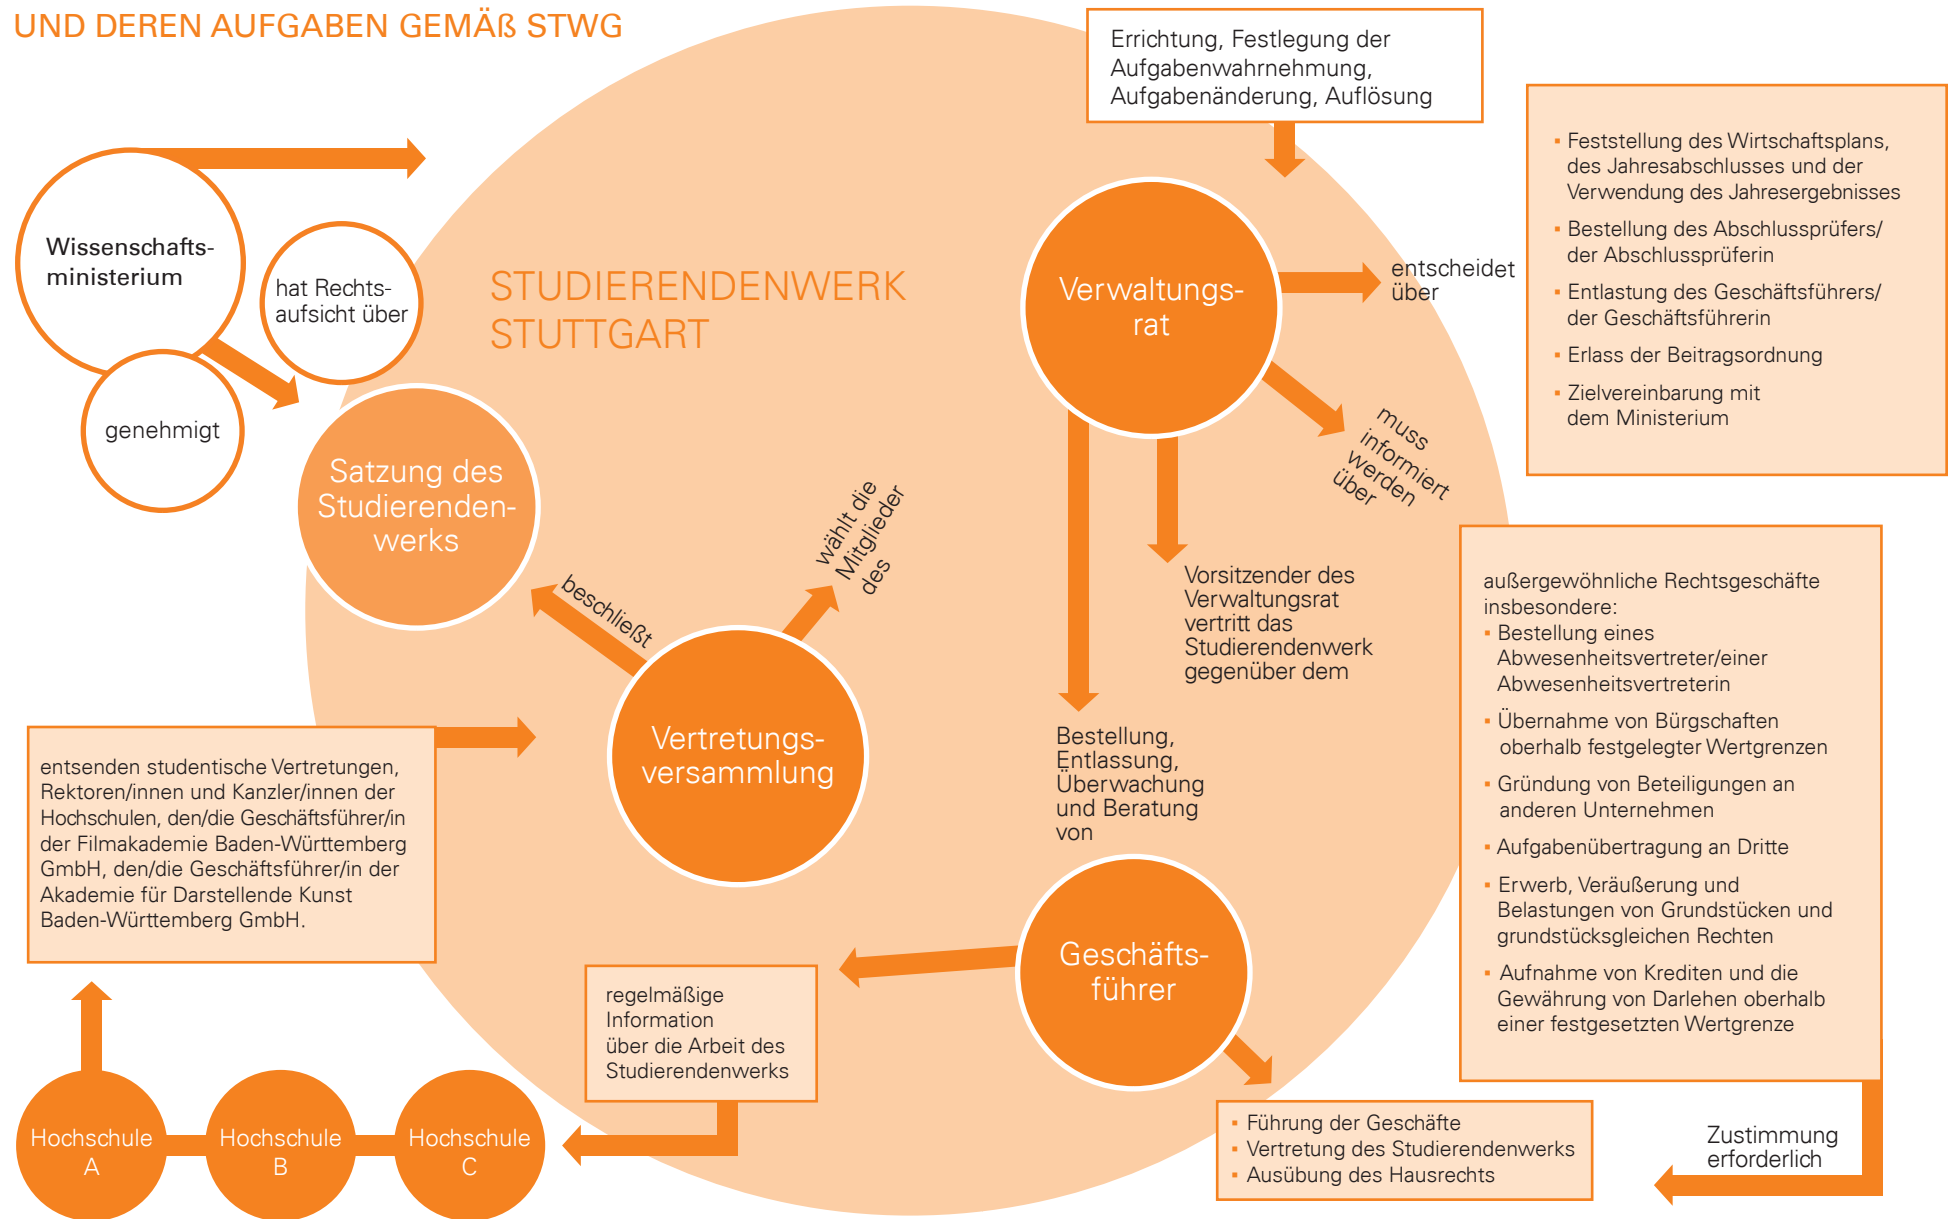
UND DEREN AUFGABEN GEMÄß STWG

Errichtung, Festlegung der Aufgabenwahrnehmung, Aufgabenänderung, Auflösung

Wissenschafts-ministerium

hat Rechts-aufsicht über

genehmigt

STUDIERENDENWERK STUTTGART

Verwaltungs-rat

entscheidet über

- Feststellung des Wirtschaftsplans, des Jahresabschlusses und der Verwendung des Jahresergebnisses
- Bestellung des Abschlussprüfers/der Abschlussprüferin
- Entlastung des Geschäftsführers/der Geschäftsführerin
- Erlass der Beitragsordnung
- Zielvereinbarung mit dem Ministerium

muss informiert werden über

Satzung des Studierenden-werks

beschließt

wählt die Mitglieder des

Vorsitzender des Verwaltungsrat vertritt das Studierendenwerk gegenüber dem

außergewöhnliche Rechtsgeschäfte insbesondere:
- Bestellung eines Abwesenheitsvertreter/einer Abwesenheitsvertreterin
- Übernahme von Bürgschaften oberhalb festgelegter Wertgrenzen
- Gründung von Beteiligungen an anderen Unternehmen
- Aufgabenübertragung an Dritte
- Erwerb, Veräußerung und Belastungen von Grundstücken und grundstücksgleichen Rechten
- Aufnahme von Krediten und die Gewährung von Darlehen oberhalb einer festgesetzten Wertgrenze

Vertretungs-versammlung

entsenden studentische Vertretungen, Rektoren/innen und Kanzler/innen der Hochschulen, den/die Geschäftsführer/in der Filmakademie Baden-Württemberg GmbH, den/die Geschäftsführer/in der Akademie für Darstellende Kunst Baden-Württemberg GmbH.

Bestellung, Entlassung, Überwachung und Beratung von

Geschäfts-führer

regelmäßige Information über die Arbeit des Studierendenwerks

Hochschule A

Hochschule B

Hochschule C

- Führung der Geschäfte
- Vertretung des Studierendenwerks
- Ausübung des Hausrechts

Zustimmung erforderlich